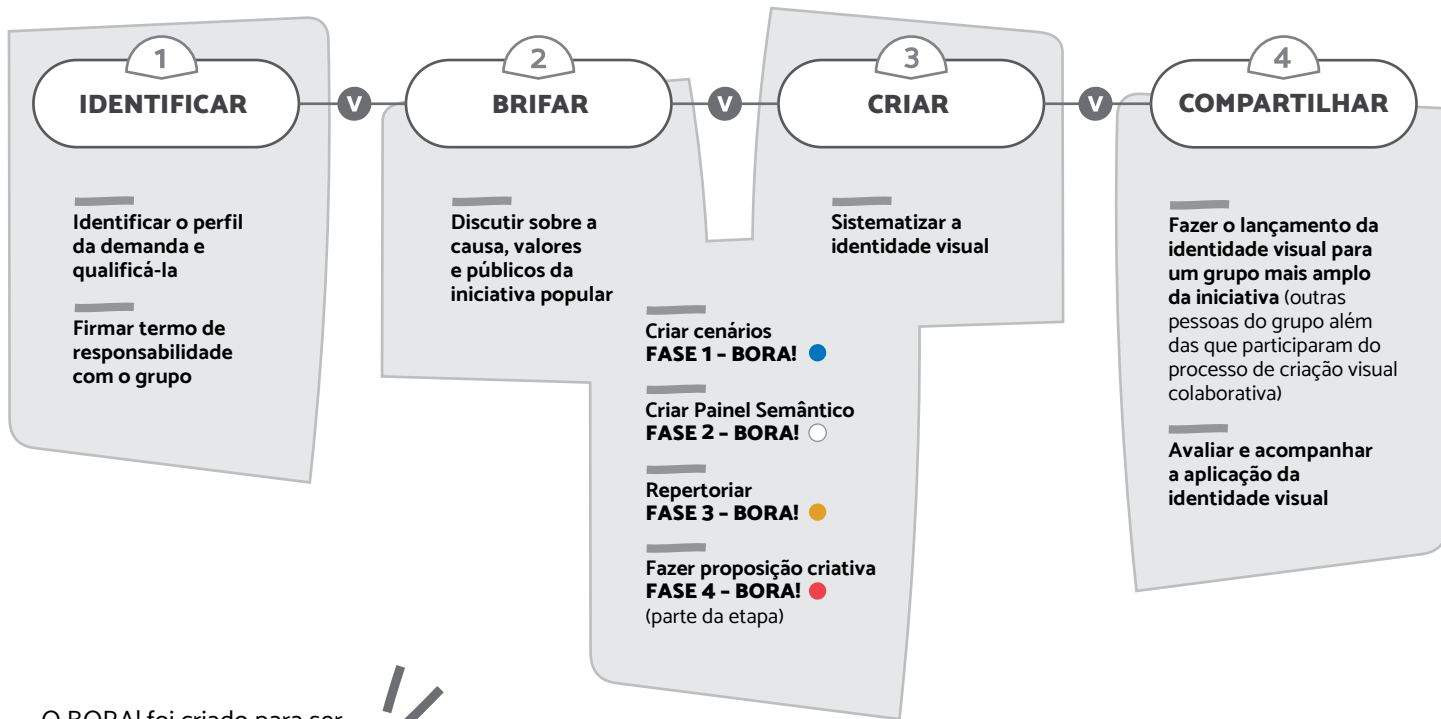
1
IDENTIFICAR

V

2
BRIFAR

V

3
CRIAR

V

4
COMPARTILHAR

Identificar o perfil da demanda e qualificá-la

Firmar termo de responsabilidade com o grupo

Discutir sobre a causa, valores e públicos da iniciativa popular

Criar cenários
FASE 1 – BORA!

Criar Painel Semântico
FASE 2 – BORA!

Repertoriar
FASE 3 – BORA!

Fazer proposição criativa
FASE 4 – BORA!
(parte da etapa)

Sistematizar a identidade visual

Fazer o lançamento da identidade visual para um grupo mais amplo da iniciativa (outras pessoas do grupo além das que participaram do processo de criação visual colaborativa)

Avaliar e acompanhar a aplicação da identidade visual

O BORA! foi criado para ser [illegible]